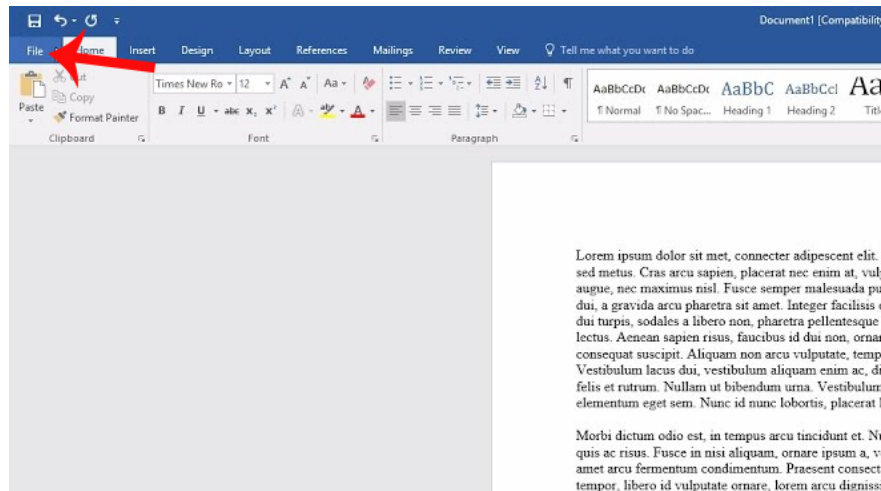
Document1 [Compatibili

File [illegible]ome Insert Design Layout References Mailings Review View Tell me what you want to do

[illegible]ut
Copy
Paste
Format Painter
Clipboard

Times New Ro 12 A A Aa
B I U abc x₂ x²
Font

Paragraph

AaBbCcDc AaBbCcDc AaBbC AaBbCcl Aa
¶ Normal ¶ No Spac... Heading 1 Heading 2 Titl

Lorem ipsum dolor sit met, connecter adipescent elit. sed metus. Cras arcu sapien, placerat nec enim at, vul augue, nec maximus nisl. Fusce semper malesuada pu dui, a gravida arcu pharetra sit amet. Integer facilisis dui turpis, sodales a libero non, pharetra pellentesque lectus. Aenean sapien risus, faucibus id dui non, orna consequat suscipit. Aliquam non arcu vulputate, temp Vestibulum lacus dui, vestibulum aliquam enim ac, d felis et rutrum. Nullam ut bibendum urna. Vestibulum elementum eget sem. Nunc id nunc lobortis, placerat

Morbi dictum odio est, in tempus arcu tincidunt et. N quis ac risus. Fusce in nisi aliquam, ornare ipsum a, v amet arcu fermentum condimentum. Praesent consect tempor, libero id vulputate ornare, lorem arcu digniss